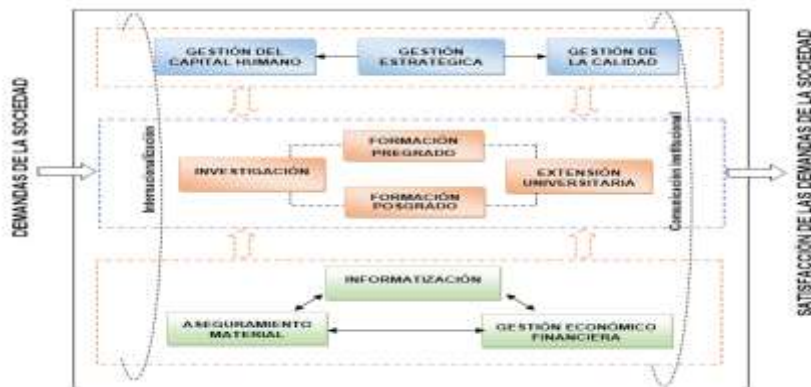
DEMANDAS DE LA SOCIEDAD

GESTIÓN DEL CAPITAL HUMANO

GESTIÓN ESTRATÉGICA

GESTIÓN DE LA CALIDAD

Internacionalización

FORMACIÓN PREGRADO

INVESTIGACIÓN

EXTENSIÓN UNIVERSITARIA

FORMACIÓN POSGRADO

Comunicación institucional

INFORMATIZACIÓN

ASEGURAMIENTO MATERIAL

GESTIÓN ECONÓMICO FINANCIERA

SATISFACCIÓN DE LAS DEMANDAS DE LA SOCIEDAD